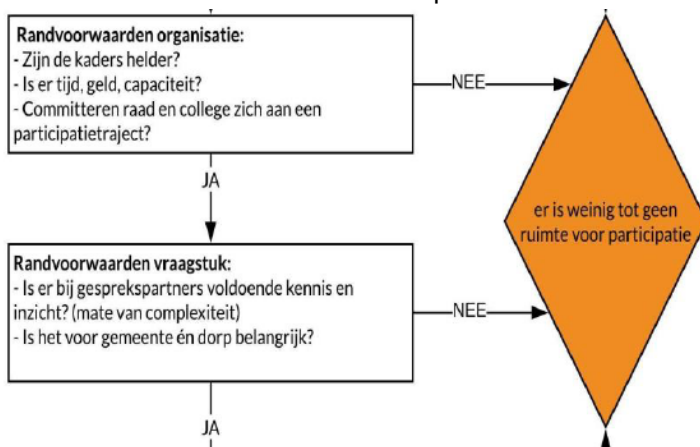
Randvoorwaarden organisatie:
- Zijn de kaders helder?
- Is er tijd, geld, capaciteit?
- Committeren raad en college zich aan een participatietraject?

NEE

JA

er is weinig tot geen ruimte voor participatie

Randvoorwaarden vraagstuk:
- Is er bij gesprekspartners voldoende kennis en inzicht? (mate van complexiteit)
- Is het voor gemeente én dorp belangrijk?

NEE

JA